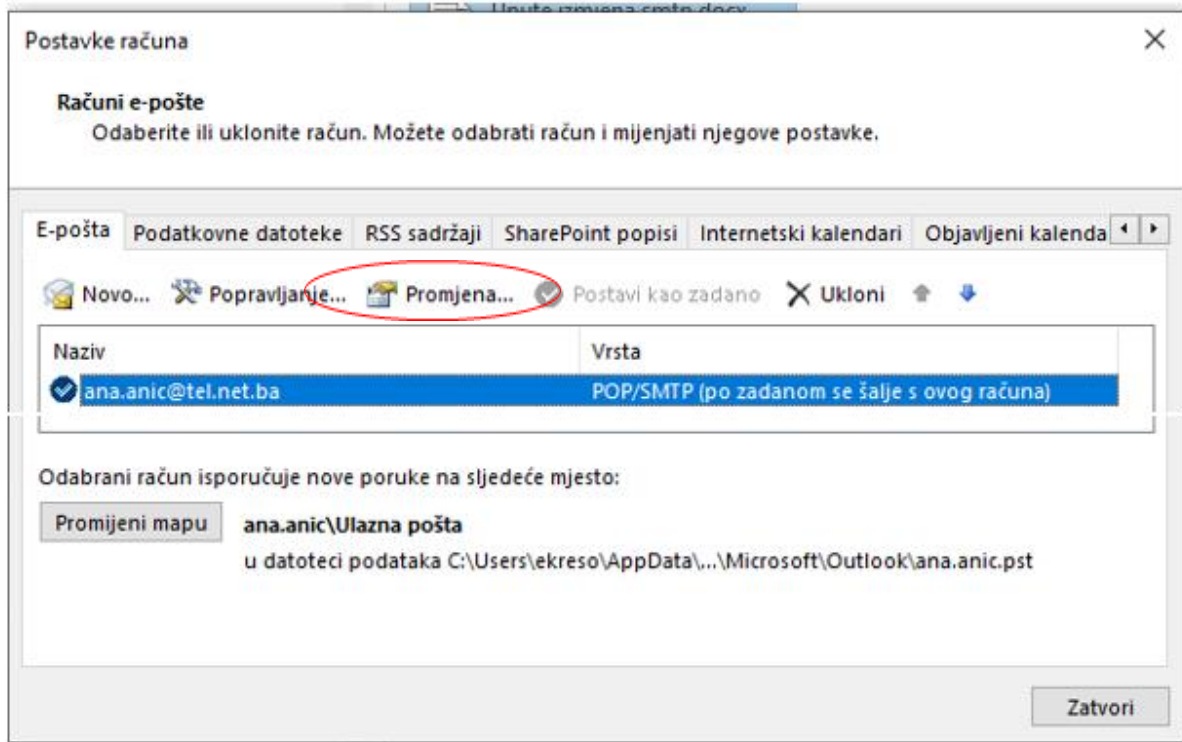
Upute izmjena smtp.docx

Postavke računa

Računi e-pošte
Odaberite ili uklonite račun. Možete odabrati račun i mijenjati njegove postavke.

E-pošta | Podatkovne datoteke | RSS sadržaji | SharePoint popisi | Internetski kalendari | Objavljeni kalenda

Novo... Popravljanje... Promjena... Postavi kao zadano Ukloni

| Naziv | Vrsta |
|---|---|
| ana.anic@tel.net.ba | POP/SMTP (po zadanom se šalje s ovog računa) |

Odabrani račun isporučuje nove poruke na sljedeće mjesto:

Promijeni mapu

ana.anic\Ulazna pošta
u datoteci podataka C:\Users\ekreso\AppData\...\Microsoft\Outlook\ana.anic.pst

Zatvori